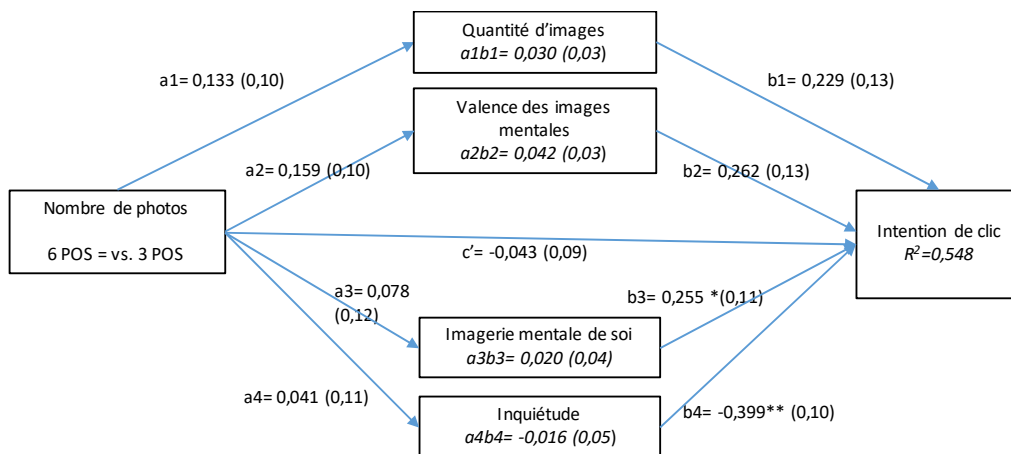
Quantité d'images
*a1b1= 0,030 (0,03*)

a1= 0,133 (0,10)

b1= 0,229 (0,13)

Valence des images mentales
*a2b2= 0,042 (0,03*)

a2= 0,159 (0,10)

b2= 0,262 (0,13)

Nombre de photos

6 POS = vs. 3 POS

c'= -0,043 (0,09)

Intention de clic
*$R^2$=0,548*

a3= 0,078 (0,12)

b3= 0,255 *(0,11)

Imagerie mentale de soi
*a3b3= 0,020 (0,04)*

a4= 0,041 (0,11)

Inquiétude
*a4b4= -0,016 (0,05*)

b4= -0,399** (0,10)